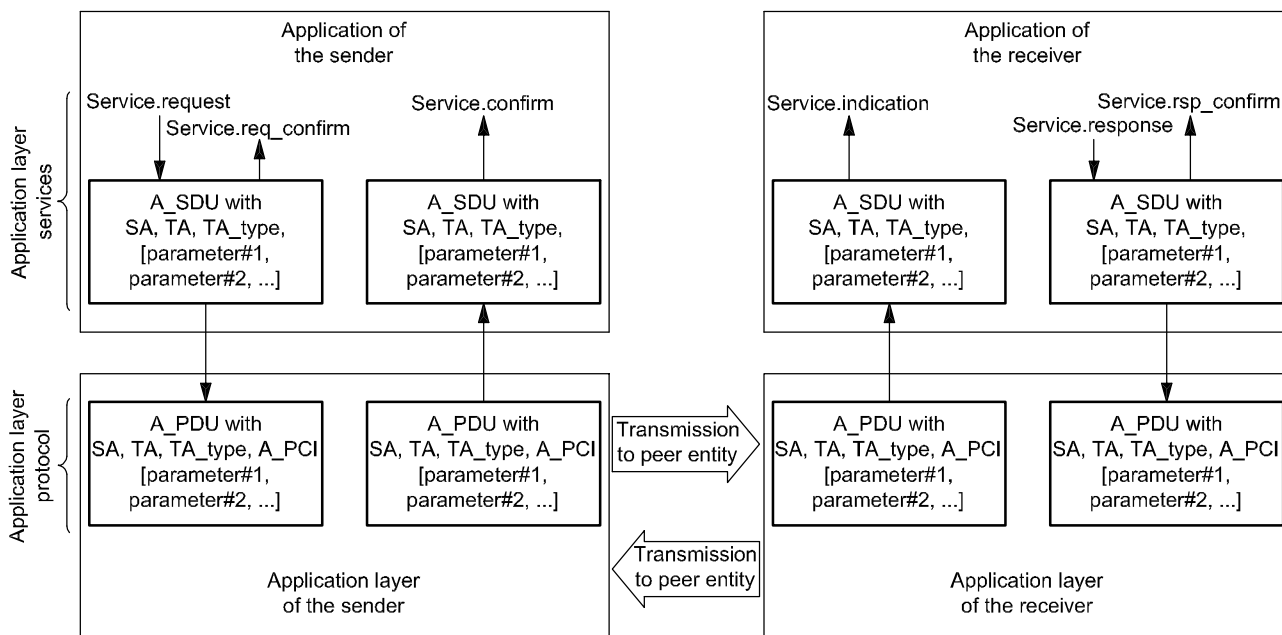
Application layer services

Application layer protocol

Application of the sender

Service.request

Service.req_confirm

Service.confirm

A_SDU with SA, TA, TA_type, [parameter#1, parameter#2, ...]

A_SDU with SA, TA, TA_type, [parameter#1, parameter#2, ...]

A_PDU with SA, TA, TA_type, A_PCI [parameter#1, parameter#2, ...]

A_PDU with SA, TA, TA_type, A_PCI [parameter#1, parameter#2, ...]

Application layer of the sender

Transmission to peer entity

Transmission to peer entity

Application of the receiver

Service.indication

Service.rsp_confirm

Service.response

A_SDU with SA, TA, TA_type, [parameter#1, parameter#2, ...]

A_SDU with SA, TA, TA_type, [parameter#1, parameter#2, ...]

A_PDU with SA, TA, TA_type, A_PCI [parameter#1, parameter#2, ...]

A_PDU with SA, TA, TA_type, A_PCI [parameter#1, parameter#2, ...]

Application layer of the receiver